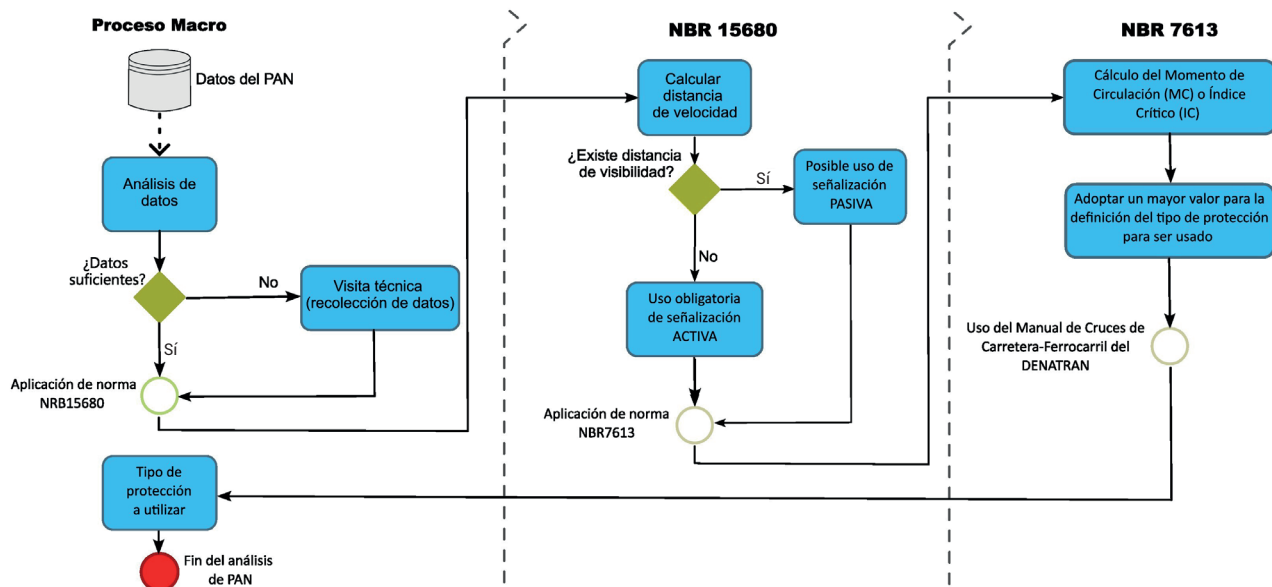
Proceso Macro

Datos del PAN

Análisis de datos

¿Datos suficientes?

No

Visita técnica (recolección de datos)

Sí

Aplicación de norma NRB15680

Tipo de protección a utilizar

Fin del análisis de PAN

NBR 15680

Calcular distancia de velocidad

¿Existe distancia de visibilidad?

Sí

Posible uso de señalización PASIVA

No

Uso obligatoria de señalización ACTIVA

Aplicación de norma NBR7613

NBR 7613

Cálculo del Momento de Circulación (MC) o Índice Crítico (IC)

Adoptar un mayor valor para la definición del tipo de protección para ser usado

Uso del Manual de Cruces de Carretera-Ferrocarril del DENATRAN